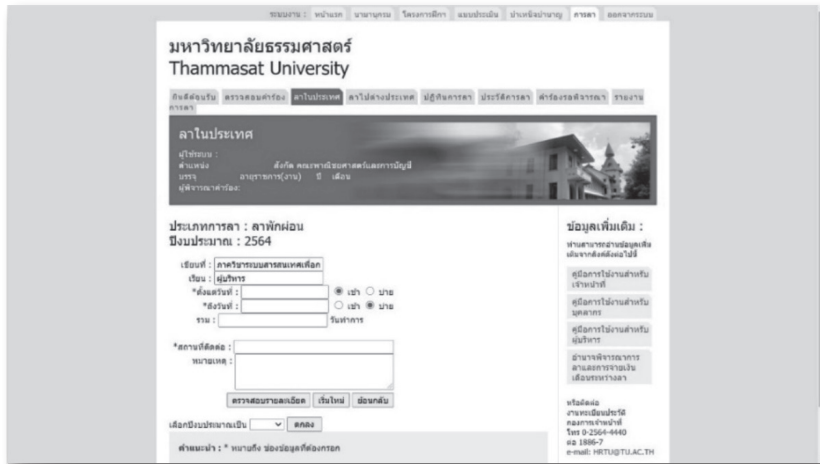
ระบบงาน : หน้าแรก บานาบุคคล โครงการฝึกการ แบบประเมิน ปานาหลักบำนาญ การลา ออกจากระบบ

มหาวิทยาลัยธรรมศาสตร์
Thammasat University

ต้อนรับ ตรวจสอบคำร้อง ลาในประเทศ ลาไปต่างประเทศ ปฏิทินการลา ประวัติการลา คำร้องรอพิจารณา รายงานการลา

ลาในประเทศ

ผู้ใช้ระบบ :
ตำแหน่ง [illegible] สังกัด คณะพาณิชยศาสตร์และการบัญชี
บรรจุ อายุราชการ(งาน) ปี เดือน
ผู้พิจารณาคำร้อง:

ประเภทการลา : ลาพักผ่อน
ปีงบประมาณ : 2564

เรียนที่ : ภาควิชาระบบสารสนเทศเพื่อก
เรียน : ผู้บริหาร
*ตั้งแต่วันที่ : ◉ เช้า ○ บ่าย
*ถึงวันที่ : ○ เช้า ◉ บ่าย
รวม : วันทำการ

*สถานที่ติดต่อ :
หมายเหตุ :

ตรวจสอบรายละเอียด เริ่มใหม่ ย้อนกลับ

เลือกปีงบประมาณเป็น ตกลง

คำแนะนำ : * หมายถึง ช่องข้อมูลที่ต้องกรอก

ข้อมูลเพิ่มเติม :
ท่านสามารถอ่านข้อมูลเพิ่มเติมจากลิงค์ต่อไปนี้

คู่มือการใช้งานสำหรับเจ้าหน้าที่

คู่มือการใช้งานสำหรับบุคลากร

คู่มือการใช้งานสำหรับผู้บริหาร

อำนาจพิจารณาการลาและการจ่ายเงินเดือนระหว่างลา

หรือติดต่อ
งานทะเบียนประวัติ
กองการเจ้าหน้าที่
โทร 0-2564-4440
ต่อ 1886-7
e-mail: HRTU@TU.AC.TH